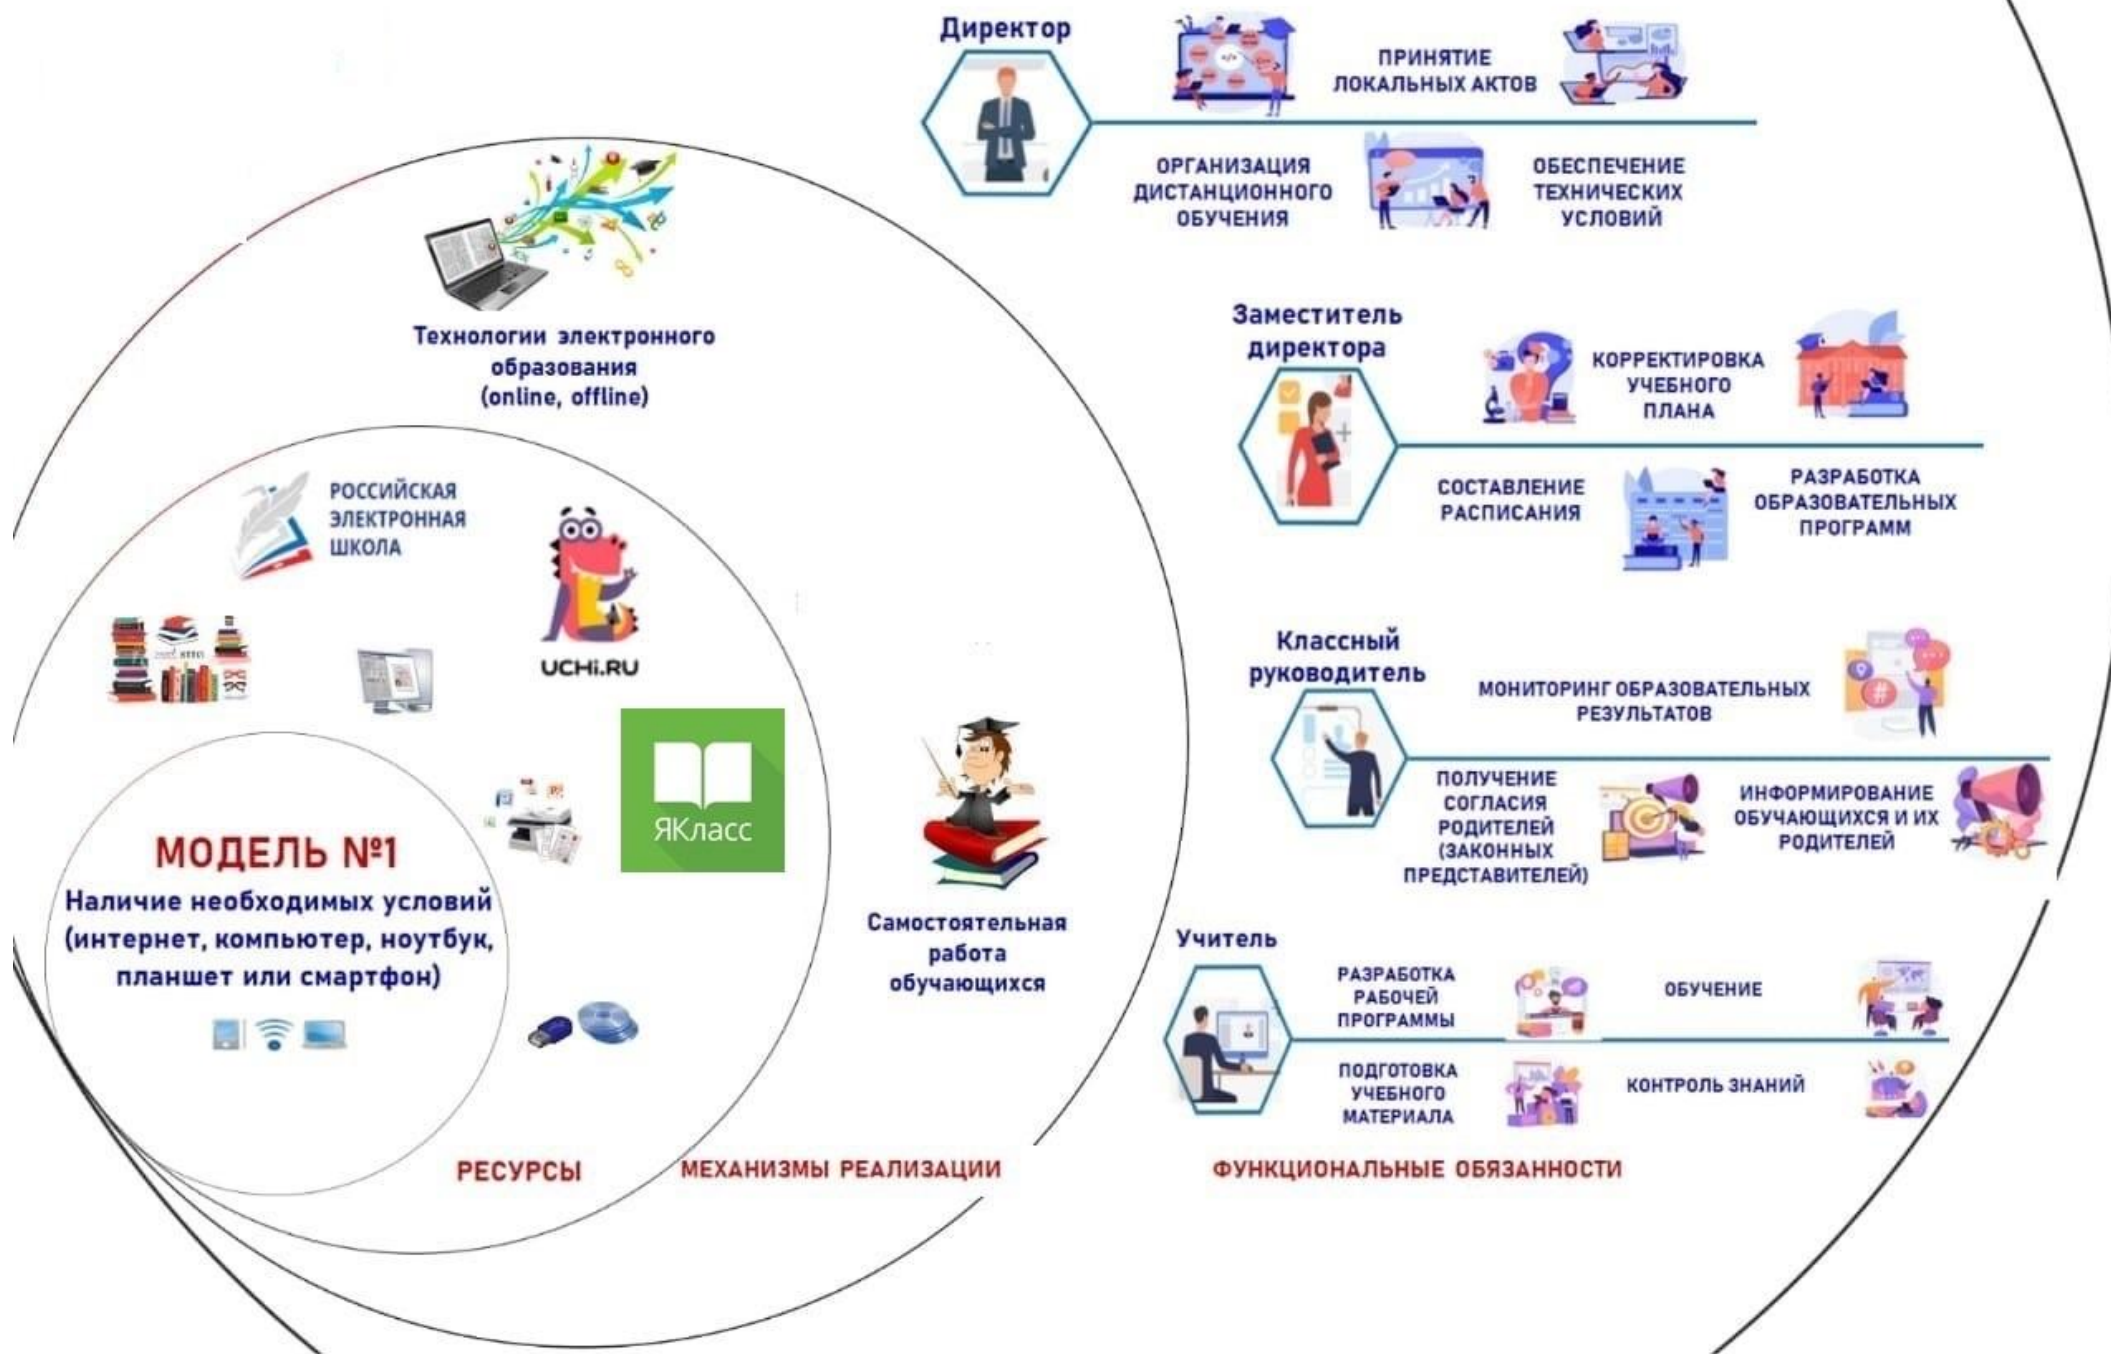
МОДЕЛЬ №1
Наличие необходимых условий (интернет, компьютер, ноутбук, планшет или смартфон)

РОССИЙСКАЯ ЭЛЕКТРОННАЯ ШКОЛА

UCHi.RU

ЯКласс

РЕСУРСЫ

Технологии электронного образования (online, offline)

Самостоятельная работа обучающихся

МЕХАНИЗМЫ РЕАЛИЗАЦИИ

Директор
ПРИНЯТИЕ ЛОКАЛЬНЫХ АКТОВ
ОРГАНИЗАЦИЯ ДИСТАНЦИОННОГО ОБУЧЕНИЯ
ОБЕСПЕЧЕНИЕ ТЕХНИЧЕСКИХ УСЛОВИЙ

Заместитель директора
КОРРЕКТИРОВКА УЧЕБНОГО ПЛАНА
СОСТАВЛЕНИЕ РАСПИСАНИЯ
РАЗРАБОТКА ОБРАЗОВАТЕЛЬНЫХ ПРОГРАММ

Классный руководитель
МОНИТОРИНГ ОБРАЗОВАТЕЛЬНЫХ РЕЗУЛЬТАТОВ
ПОЛУЧЕНИЕ СОГЛАСИЯ РОДИТЕЛЕЙ (ЗАКОННЫХ ПРЕДСТАВИТЕЛЕЙ)
ИНФОРМИРОВАНИЕ ОБУЧАЮЩИХСЯ И ИХ РОДИТЕЛЕЙ

Учитель
РАЗРАБОТКА РАБОЧЕЙ ПРОГРАММЫ
ОБУЧЕНИЕ
ПОДГОТОВКА УЧЕБНОГО МАТЕРИАЛА
КОНТРОЛЬ ЗНАНИЙ

ФУНКЦИОНАЛЬНЫЕ ОБЯЗАННОСТИ